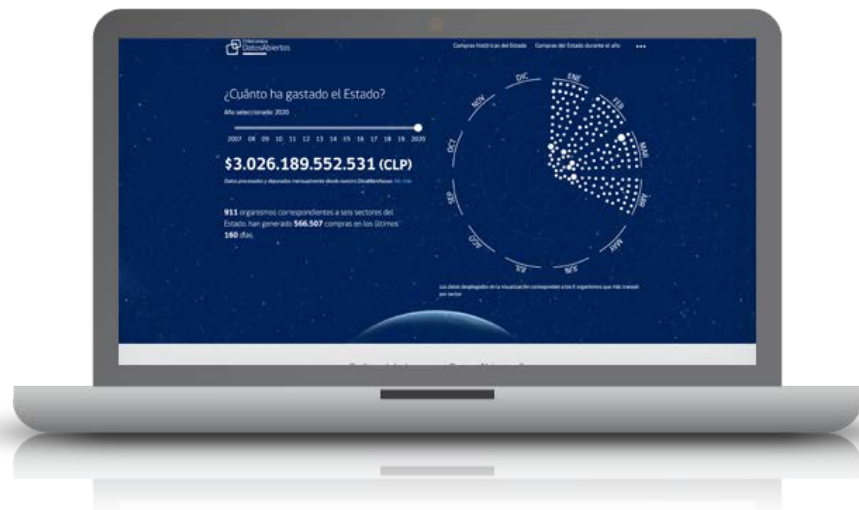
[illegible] DatosAbiertos

Compras históricas del Estado   Compras del Estado durante el año   •••

¿Cuánto ha gastado el Estado?

Año seleccionado 2020

2007 08 09 10 11 12 13 14 15 16 17 18 19 2020

$3.026.189.552.531 (CLP)

Datos procesados y depurados mensualmente desde nuestro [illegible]

911 organismos correspondientes a seis sectores del Estado, han generado 566.507 compras en los últimos 160 días.

ENE
FEB
MAR
ABR
MAY
JUN
JUL
AGO
SEP
OCT
NOV
DIC

Los datos desplegados en la visualización corresponden a los 5 organismos que más transan por sector